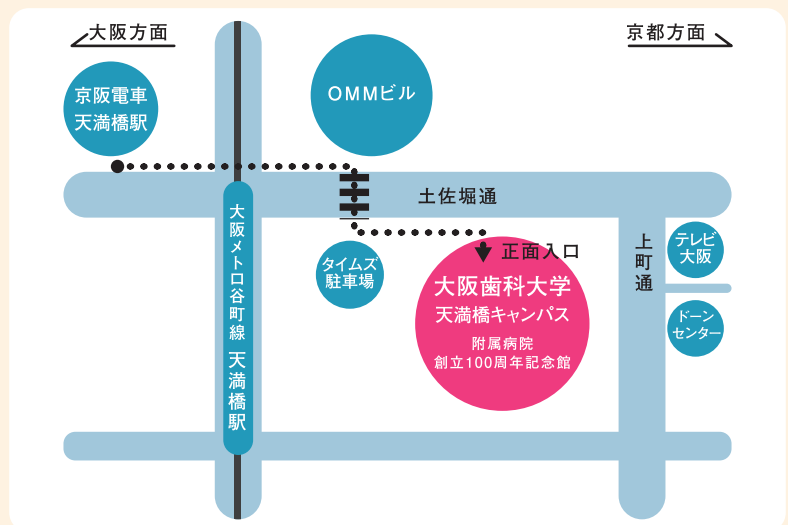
大阪方面

京都方面

京阪電車
天満橋駅

OMMビル

土佐堀通

大阪メトロ谷町線 天満橋駅

タイムズ
駐車場

正面入口

大阪歯科大学
天満橋キャンパス
附属病院
創立100周年記念館

上町通

テレビ
大阪

ドーン
センター